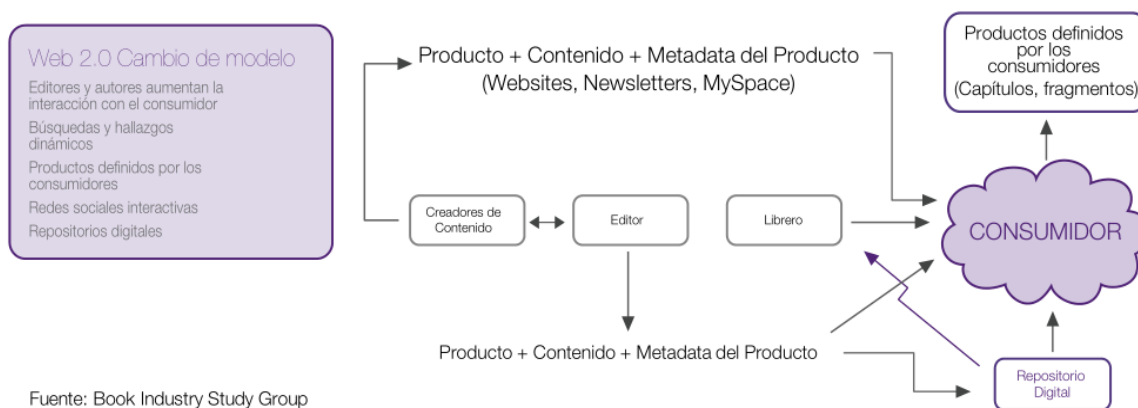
Web 2.0 Cambio de modelo

Editores y autores aumentan la interacción con el consumidor

Búsquedas y hallazgos dinámicos

Productos definidos por los consumidores

Redes sociales interactivas

Repositorios digitales

Producto + Contenido + Metadata del Producto (Websites, Newsletters, MySpace)

Productos definidos por los consumidores (Capítulos, fragmentos)

Creadores de Contenido

Editor

Librero

CONSUMIDOR

Producto + Contenido + Metadata del Producto

Repositorio Digital

Fuente: Book Industry Study Group